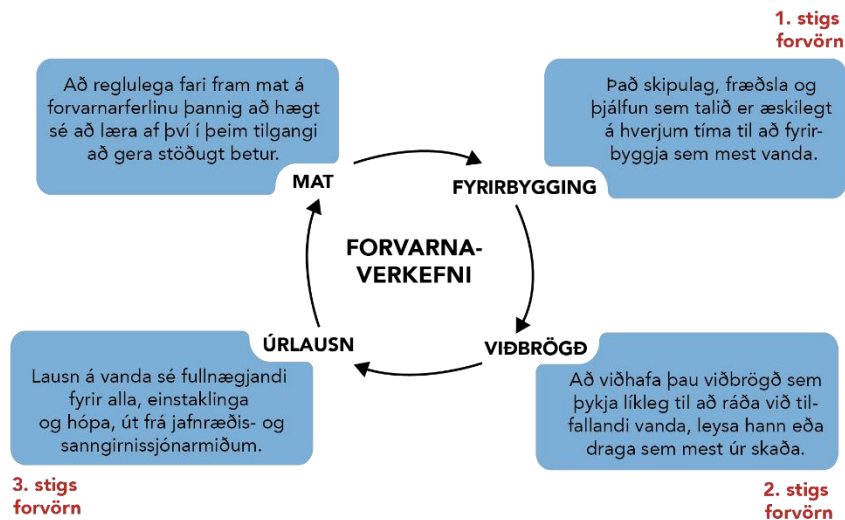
1. stigs forvörn

Að reglulega fari fram mat á forvarnarferlinu þannig að hægt sé að læra af því í þeim tilgangi að gera stöðugt betur.

MAT

Það skipulag, fræðsla og þjálfun sem talið er æskilegt á hverjum tíma til að fyrirbyggja sem mest vanda.

FYRIRBYGGING

FORVARNA-VERKEFNI

ÚRLAUSN

VIÐBRÖGÐ

Lausn á vanda sé fullnægjandi fyrir alla, einstaklinga og hópa, út frá jafnræðis- og sanngirnissjónarmiðum.

Að viðhafa þau viðbrögð sem þykja líkleg til að ráða við tilfallandi vanda, leysa hann eða draga sem mest úr skaða.

3. stigs forvörn

2. stigs forvörn